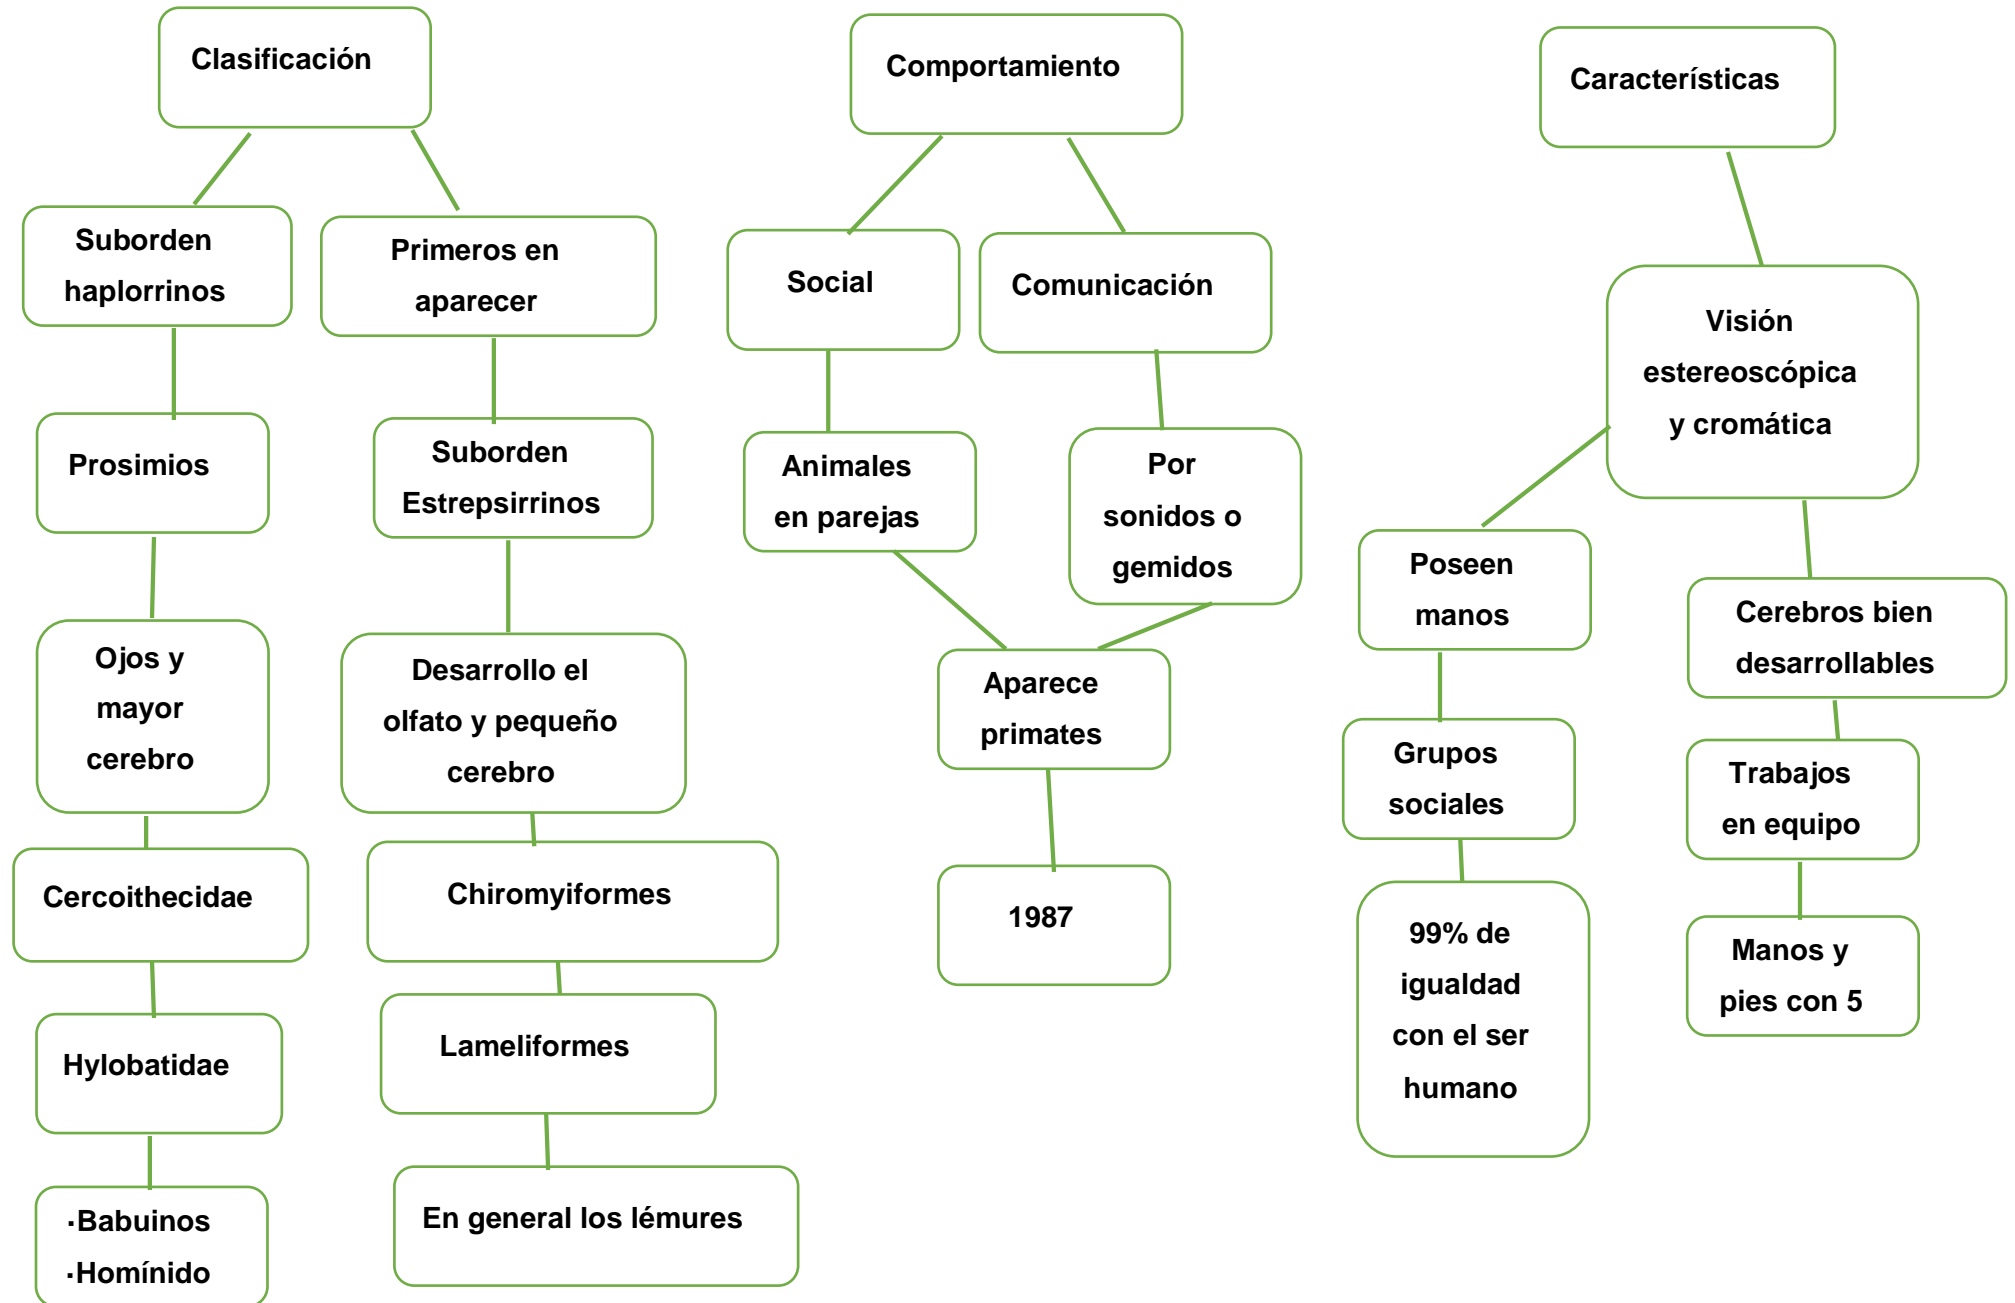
Clasificación

Suborden haplorrinos

Primeros en aparecer

Prosimios

Suborden Estrepsirrinos

Ojos y mayor cerebro

Desarrollo el olfato y pequeño cerebro

Cercoithecidae

Chiromyiformes

Hylobatidae

Lameliformes

·Babuinos
·Homínido

En general los lémures

Comportamiento

Social

Comunicación

Animales en parejas

Por sonidos o gemidos

Aparece primates

1987

Características

Visión estereoscópica y cromática

Poseen manos

Cerebros bien desarrollables

Grupos sociales

Trabajos en equipo

99% de igualdad con el ser humano

Manos y pies con 5